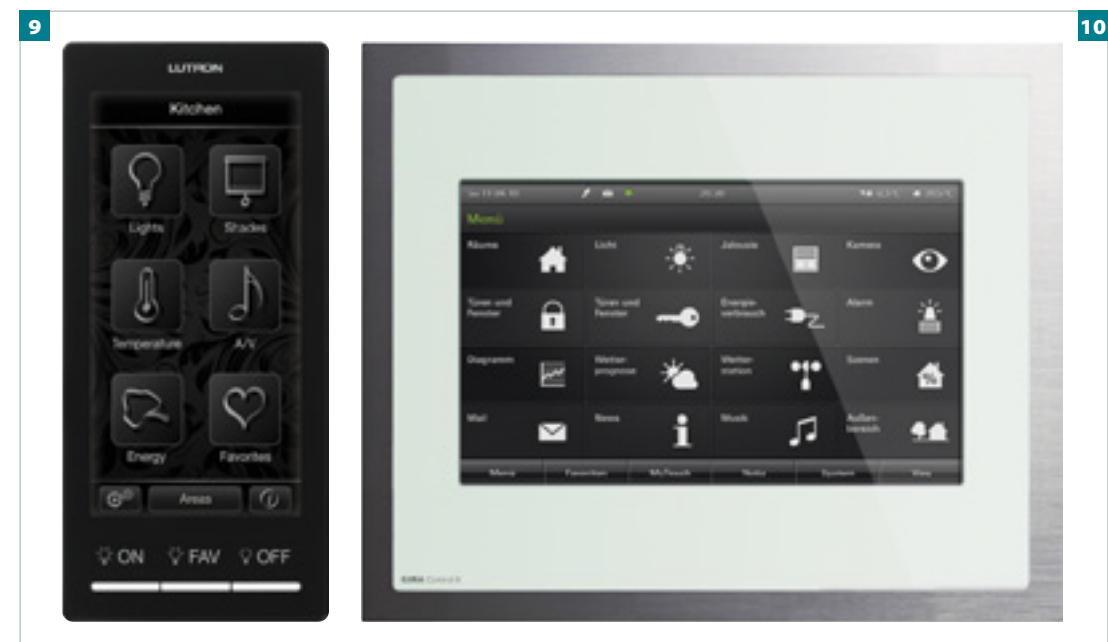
9

LUTRON

Kitchen

Lights

Shades

Temperature

A/V

Energy

Favorites

Areas

ON FAV OFF

10

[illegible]

Menü

Räume

Licht

Jalousie

Kamera

Türen und Fenster

Türen und Fenster

Energieverbrauch

Alarm

Diagramm

Wetterprognose

Wetterstation

Szenen

Mail

News

Musik

Außenbereich

Menü

Favoriten

MyTouch

Notiz

System

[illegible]

GIRA Control 9